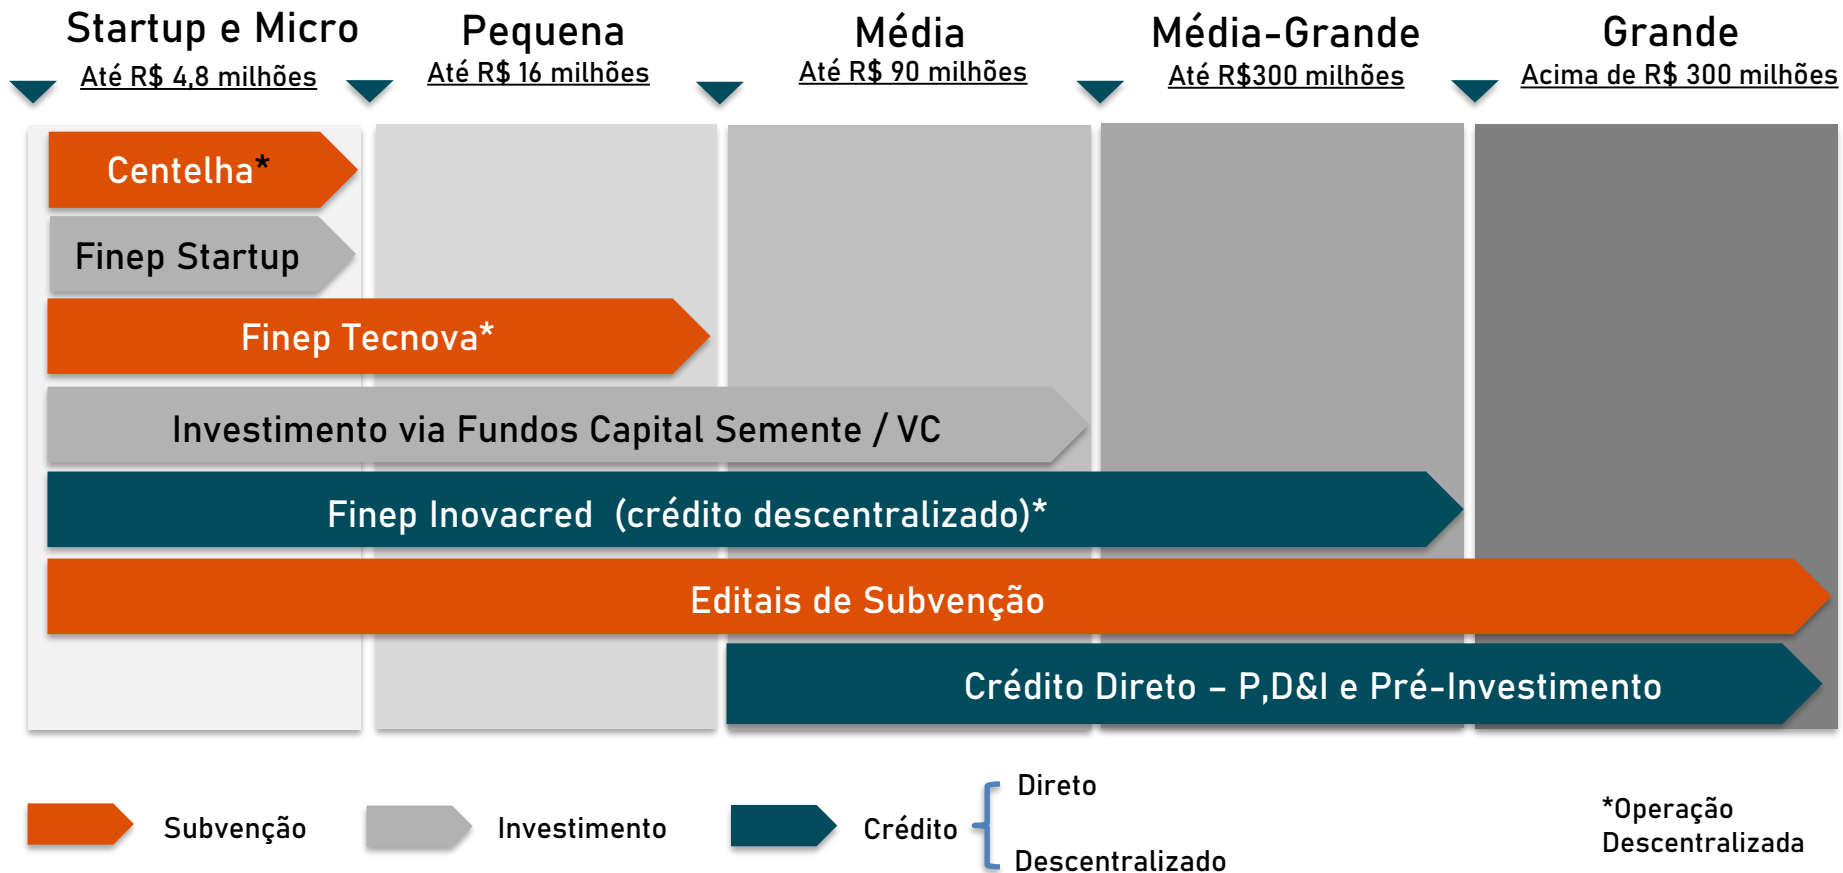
Startup e Micro
Até R$ 4,8 milhões

Pequena
Até R$ 16 milhões

Média
Até R$ 90 milhões

Média-Grande
Até R$300 milhões

Grande
Acima de R$ 300 milhões

Centelha*

Finep Startup

Finep Tecnova*

Investimento via Fundos Capital Semente / VC

Finep Inovacred (crédito descentralizado)*

Editais de Subvenção

Crédito Direto – P,D&I e Pré-Investimento

Subvenção

Investimento

Crédito

Direto

Descentralizado

*Operação Descentralizada